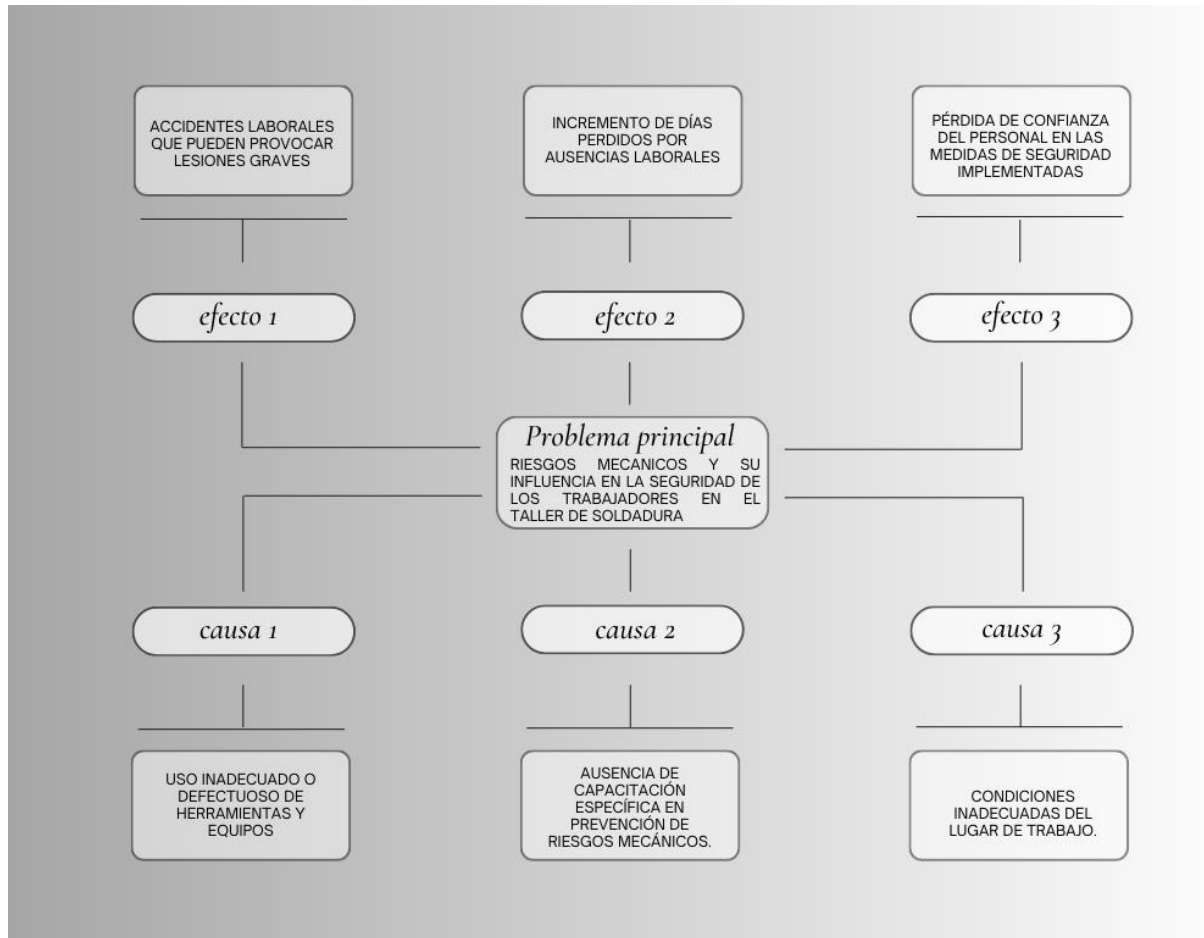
ACCIDENTES LABORALES QUE PUEDEN PROVOCAR LESIONES GRAVES

INCREMENTO DE DÍAS PERDIDOS POR AUSENCIAS LABORALES

PÉRDIDA DE CONFIANZA DEL PERSONAL EN LAS MEDIDAS DE SEGURIDAD IMPLEMENTADAS

efecto 1

efecto 2

efecto 3

Problema principal

RIESGOS MECANICOS Y SU INFLUENCIA EN LA SEGURIDAD DE LOS TRABAJADORES EN EL TALLER DE SOLDADURA

causa 1

causa 2

causa 3

USO INADECUADO O DEFECTUOSO DE HERRAMIENTAS Y EQUIPOS

AUSENCIA DE CAPACITACIÓN ESPECÍFICA EN PREVENCIÓN DE RIESGOS MECÁNICOS.

CONDICIONES INADECUADAS DEL LUGAR DE TRABAJO.